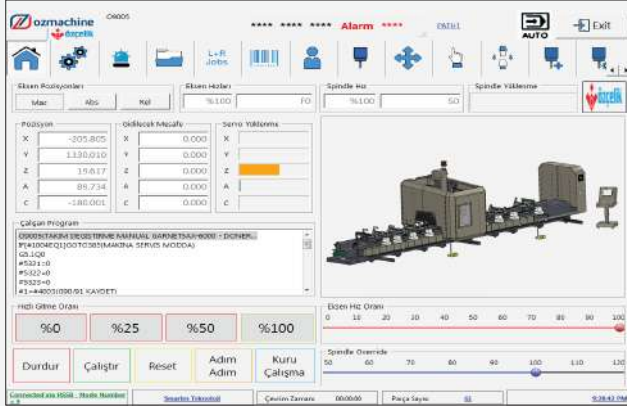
ozmachine özçelik O9005

**** **** **** Alarm **** PATH1 AUTO Exit

L+R Jobs

Eksen Pozisyonları
Mac Abs Rel

Eksen Hızları
%100 F0

Spindle Hız
%100 S0

Spindle Yüklesme

özçelik

Pozisyon
X -205.805
Y 1330.010
Z 19.617
A 89.734
C -180.001

Gidilecek Mesafe
X 0.000
Y 0.000
Z 0.000
A 0.000
C 0.000

Servo Yükleme
X
Y
Z
A
C

Çalışan Program
O9005(TAKIM DEGISTIRME MANUAL GARNETSAY-6000 - DONER...
IF[#1004EQ1]GOTO585(MAKINA SERVIS MODDA)
G5.1Q0
#5321=0
#5322=0
#5323=0
#1=#4003(G90/91 KAYDET)

Hızlı Gitme Oranı
%0 %25 %50 %100

Eksen Hız Oranı
0 10 20 30 40 50 60 70 80 90 100

Durdur Çalıştır Reset Adım Adım Kuru Çalışma

Spindle Override
50 60 70 80 90 100 110 120

Connected via HSSB - Node Number: 0 Smartes Teknoloji Çevrim Zamanı 00:00:00 Parça Sayısı 61 9:28:42 PM